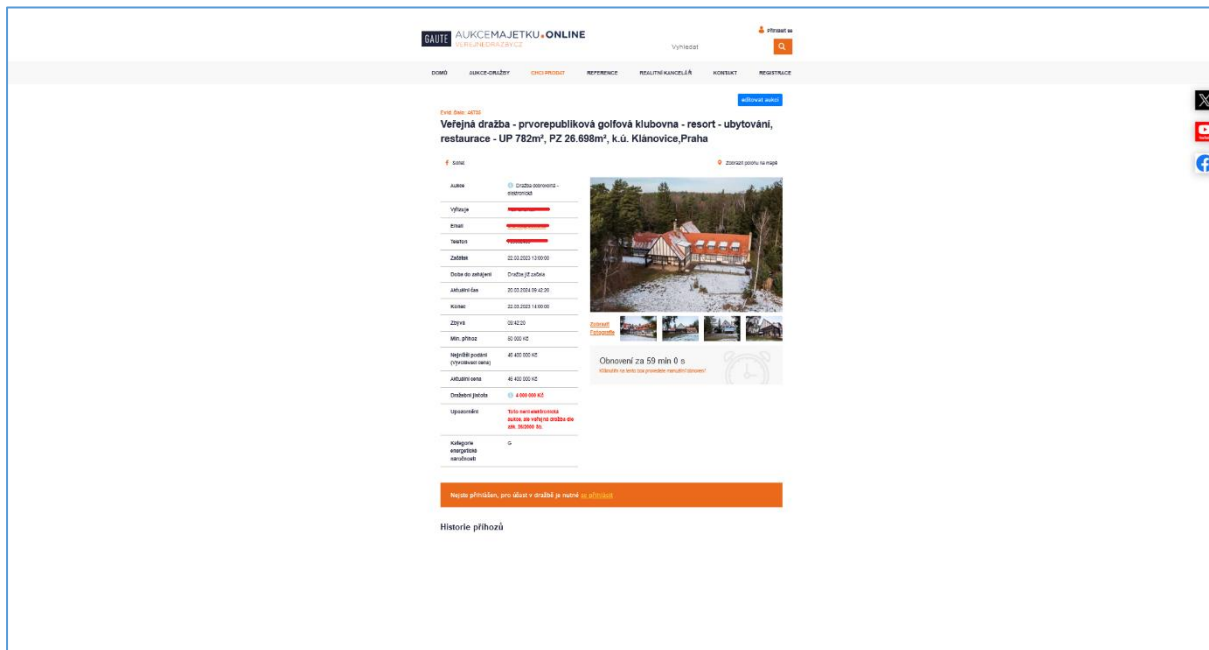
GAUTE AUKCEMAJETKU.ONLINE
VEREJNEDRAZBY.CZ

Vyhledat

Přihlásit se

DOMŮ AUKCE-DRAŽBY CHCI PRODAT REFERENCE REALITNÍ KANCELÁŘ KONTAKT REGISTRACE

editovat aukci

Evid. číslo: 46709

Veřejná dražba - prvorepubliková golfová klubovna - resort - ubytování, restaurace - UP 782m², PZ 26.698m², k.ú. Klánovice,Praha

Sdílet

Zobrazit polohu na mapě

| | |
|---|---|
| Aukce | Dražba dobrovolná - elektronická |
| Vyhlásuje | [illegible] |
| Email | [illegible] |
| Telefon | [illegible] |
| Začátek | 22.03.2023 12:00:00 |
| Doba do zahájení | Dražba již začala |
| Aktuální čas | 20.03.2024 09:42:20 |
| Konec | 22.03.2023 14:00:00 |
| Zbývá | 00:42:20 |
| Min. příhoz | 50 000 Kč |
| Nejnižší podání (vyvolávací cena) | 40 400 000 Kč |
| Aktuální cena | 40 400 000 Kč |
| Dražební jistota | 4 000 000 Kč |
| Upozornění | Toto není elektronická aukce, ale veřejná dražba dle zák. 26/2000 Sb. |
| Kategorie energetické náročnosti | G |

Zobrazit fotografie

Obnovení za 59 min 0 s
Klikněte na tento box pro provedení manuální obnovení

Nejste přihlášen, pro účast v dražbě je nutné se přihlásit

Historie příhozů